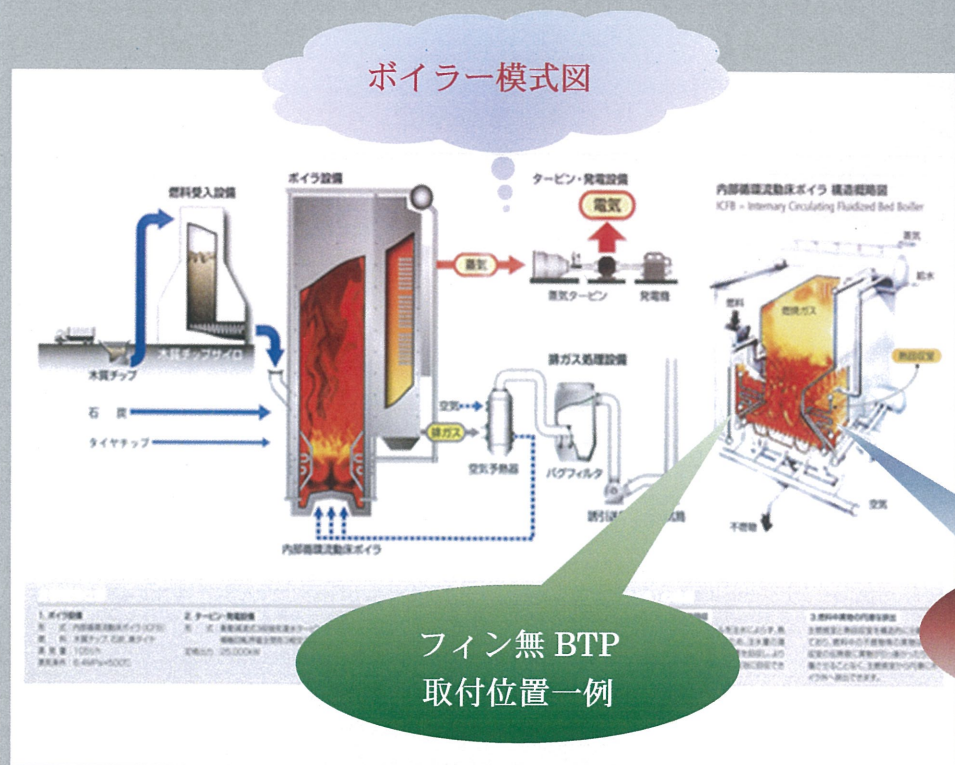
ボイラー模式図

燃料受入設備

ボイラ設備

タービン・発電設備

電気

蒸気

蒸気タービン

発電機

内部循環流動床ボイラ 構造概略図

ICFB = Internally Circulating Fluidized Bed Boiler

蒸気

給水

燃料

燃焼ガス

熱回収室

空気

不燃物

木質チップ

木質チップサイロ

石　炭

タイヤチップ

排ガス処理設備

空気

排ガス

空気予熱器

バグフィルタ

誘引送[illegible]

内部循環流動床ボイラ

1. ボイラ設備

2. タービン・発電設備

3. 燃料中異物の円滑な排出

フィン無 BTP
取付位置一例